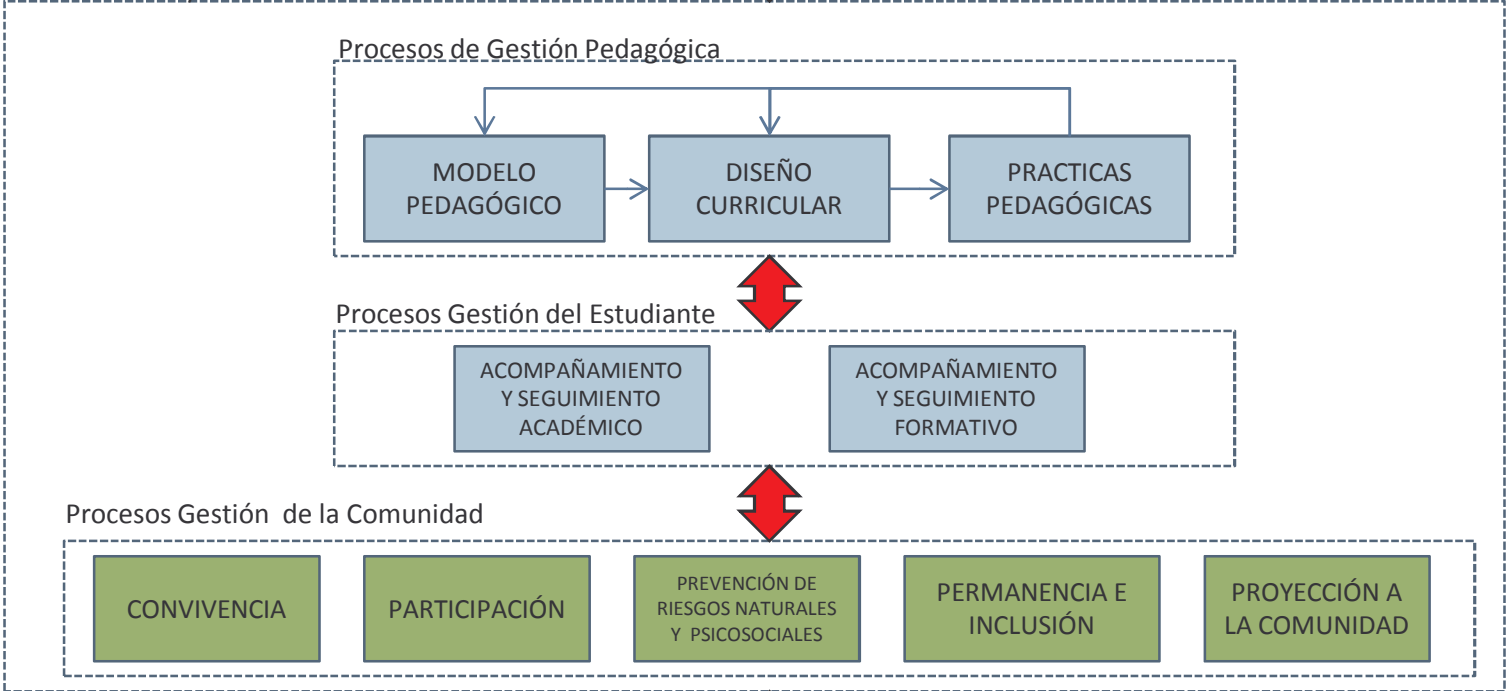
Procesos de Gestión Pedagógica

MODELO PEDAGÓGICO

DISEÑO CURRICULAR

PRACTICAS PEDAGÓGICAS

Procesos Gestión del Estudiante

ACOMPAÑAMIENTO Y SEGUIMIENTO ACADÉMICO

ACOMPAÑAMIENTO Y SEGUIMIENTO FORMATIVO

Procesos Gestión de la Comunidad

CONVIVENCIA

PARTICIPACIÓN

PREVENCIÓN DE RIESGOS NATURALES Y PSICOSOCIALES

PERMANENCIA E INCLUSIÓN

PROYECCIÓN A LA COMUNIDAD